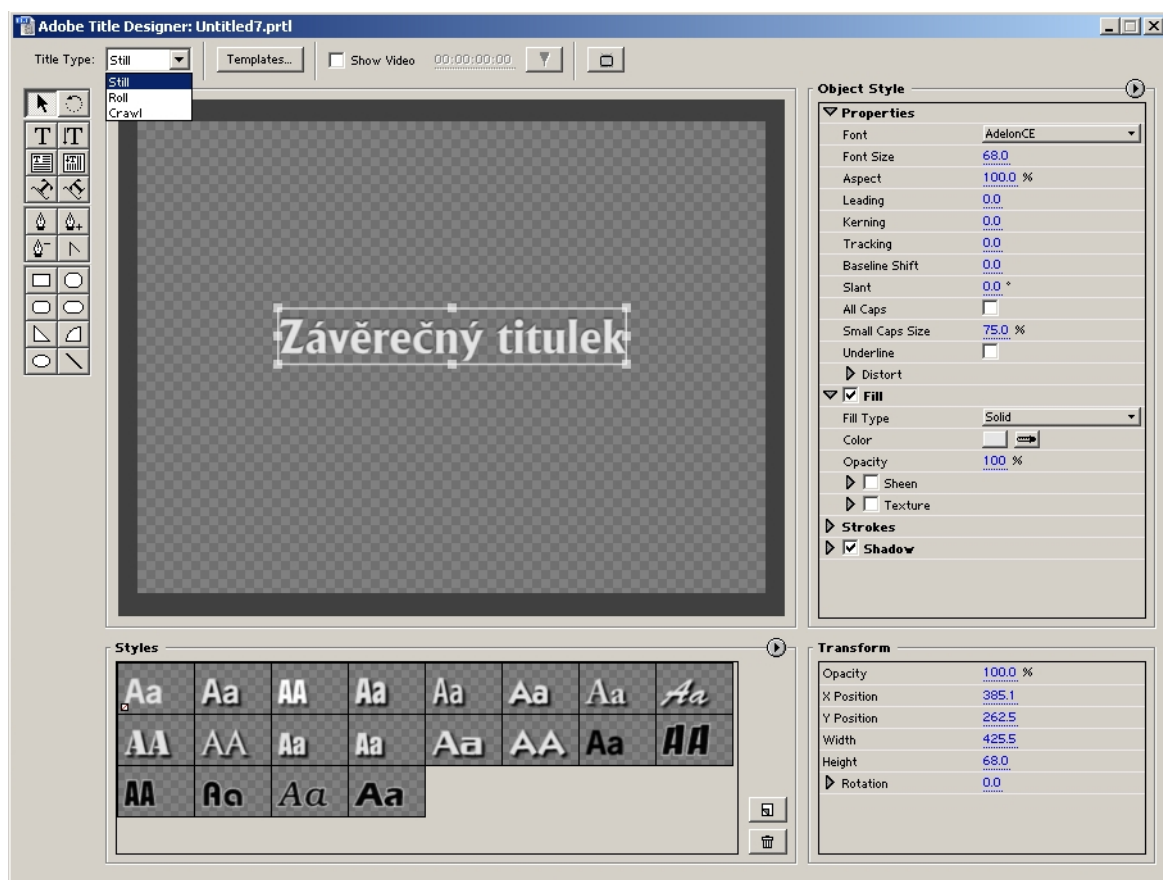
Adobe Title Designer: Untitled7.prtl

Title Type: Still
Templates...
Show Video 00:00:00:00

Still
Roll
Crawl

Závěrečný titulek

Object Style
Properties
Font AdelonCE
Font Size 68.0
Aspect 100.0 %
Leading 0.0
Kerning 0.0
Tracking 0.0
Baseline Shift 0.0
Slant 0.0 °
All Caps
Small Caps Size 75.0 %
Underline
Distort
Fill
Fill Type Solid
Color
Opacity 100 %
Sheen
Texture
Strokes
Shadow

Styles
| Aa | Aa | AA | Aa | Aa | Aa | Aa | Aa |
|---|---|---|---|---|---|---|---|
| AA | AA | Aa | Aa | Aa | AA | Aa | AA |
| AA | Aa | Aa | Aa | | | | |

Transform
Opacity 100.0 %
X Position 385.1
Y Position 262.5
Width 425.5
Height 68.0
Rotation 0.0